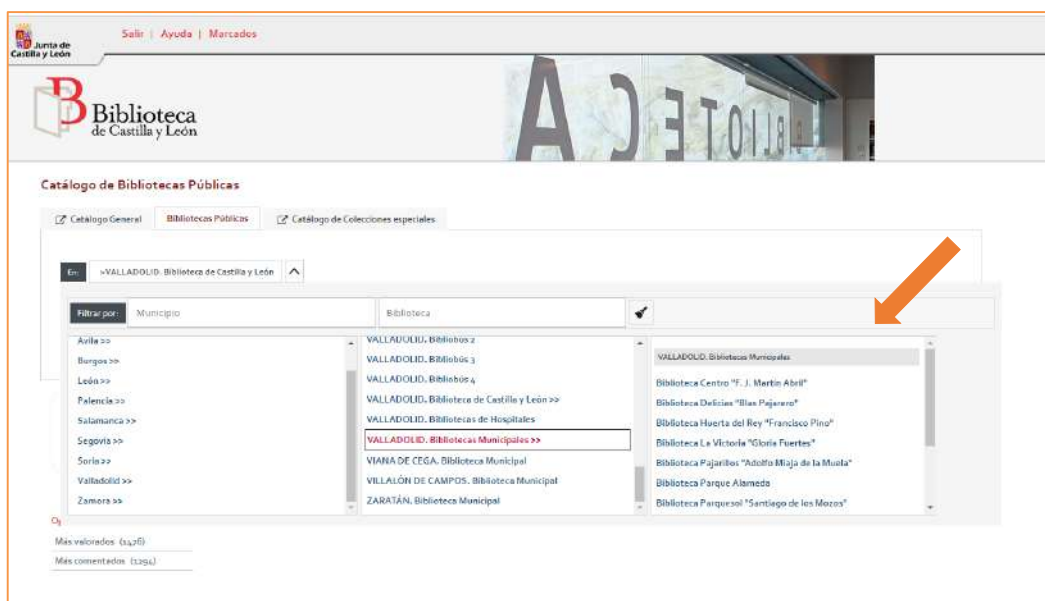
Junta de Castilla y León

Salir | Ayuda | Marcados

Biblioteca de Castilla y León

Catálogo de Bibliotecas Públicas

Catálogo General | Bibliotecas Públicas | Catálogo de Colecciones especiales

En: »VALLADOLID. Biblioteca de Castilla y León

Filtrar por: Municipio | Biblioteca

Ávila >>
Burgos >>
León >>
Palencia >>
Salamanca >>
Segovia >>
Soria >>
Valladolid >>
Zamora >>

VALLADOLID. Bibliobús 2
VALLADOLID. Bibliobús 3
VALLADOLID. Bibliobús 4
VALLADOLID. Biblioteca de Castilla y León >>
VALLADOLID. Bibliotecas de Hospitales
VALLADOLID. Bibliotecas Municipales >>
VIANA DE CEGA. Biblioteca Municipal
VILLALÓN DE CAMPOS. Biblioteca Municipal
ZARATÁN. Biblioteca Municipal

VALLADOLID. Bibliotecas Municipales
Biblioteca Centro "F. J. Martín Abril"
Biblioteca Delicias "Blas Pajarero"
Biblioteca Huerta del Rey "Francisco Pino"
Biblioteca La Victoria "Gloria Fuertes"
Biblioteca Pajarillos "Adolfo Miaja de la Muela"
Biblioteca Parque Alameda
Biblioteca Parquesol "Santiago de los Mozos"

Oj

Más valorados (1426)
Más comentados (1294)